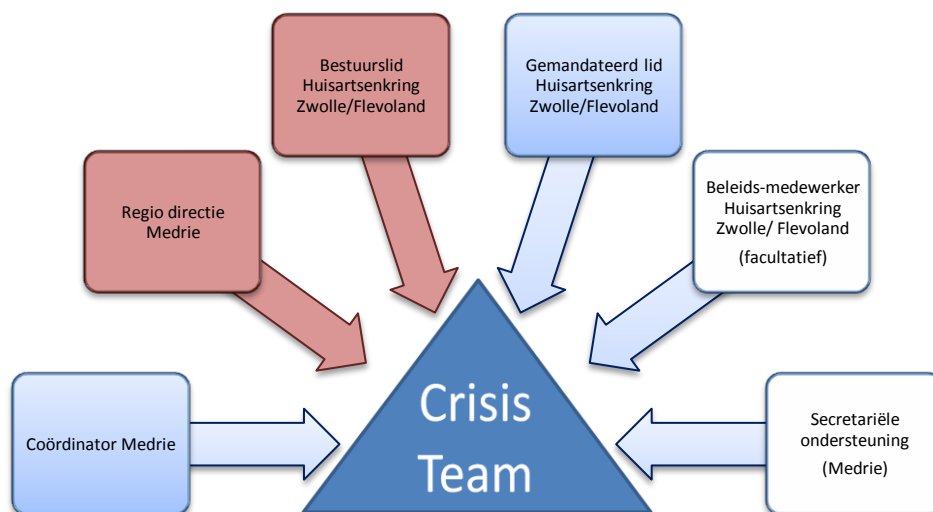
Bestuurslid Huisartsenkring Zwolle/Flevoland

Gemandateerd lid Huisartsenkring Zwolle/Flevoland

Regio directie Medrie

Beleids-medewerker Huisartsenkring Zwolle/ Flevoland (facultatief)

Coördinator Medrie

Crisis Team

Secretariële ondersteuning (Medrie)